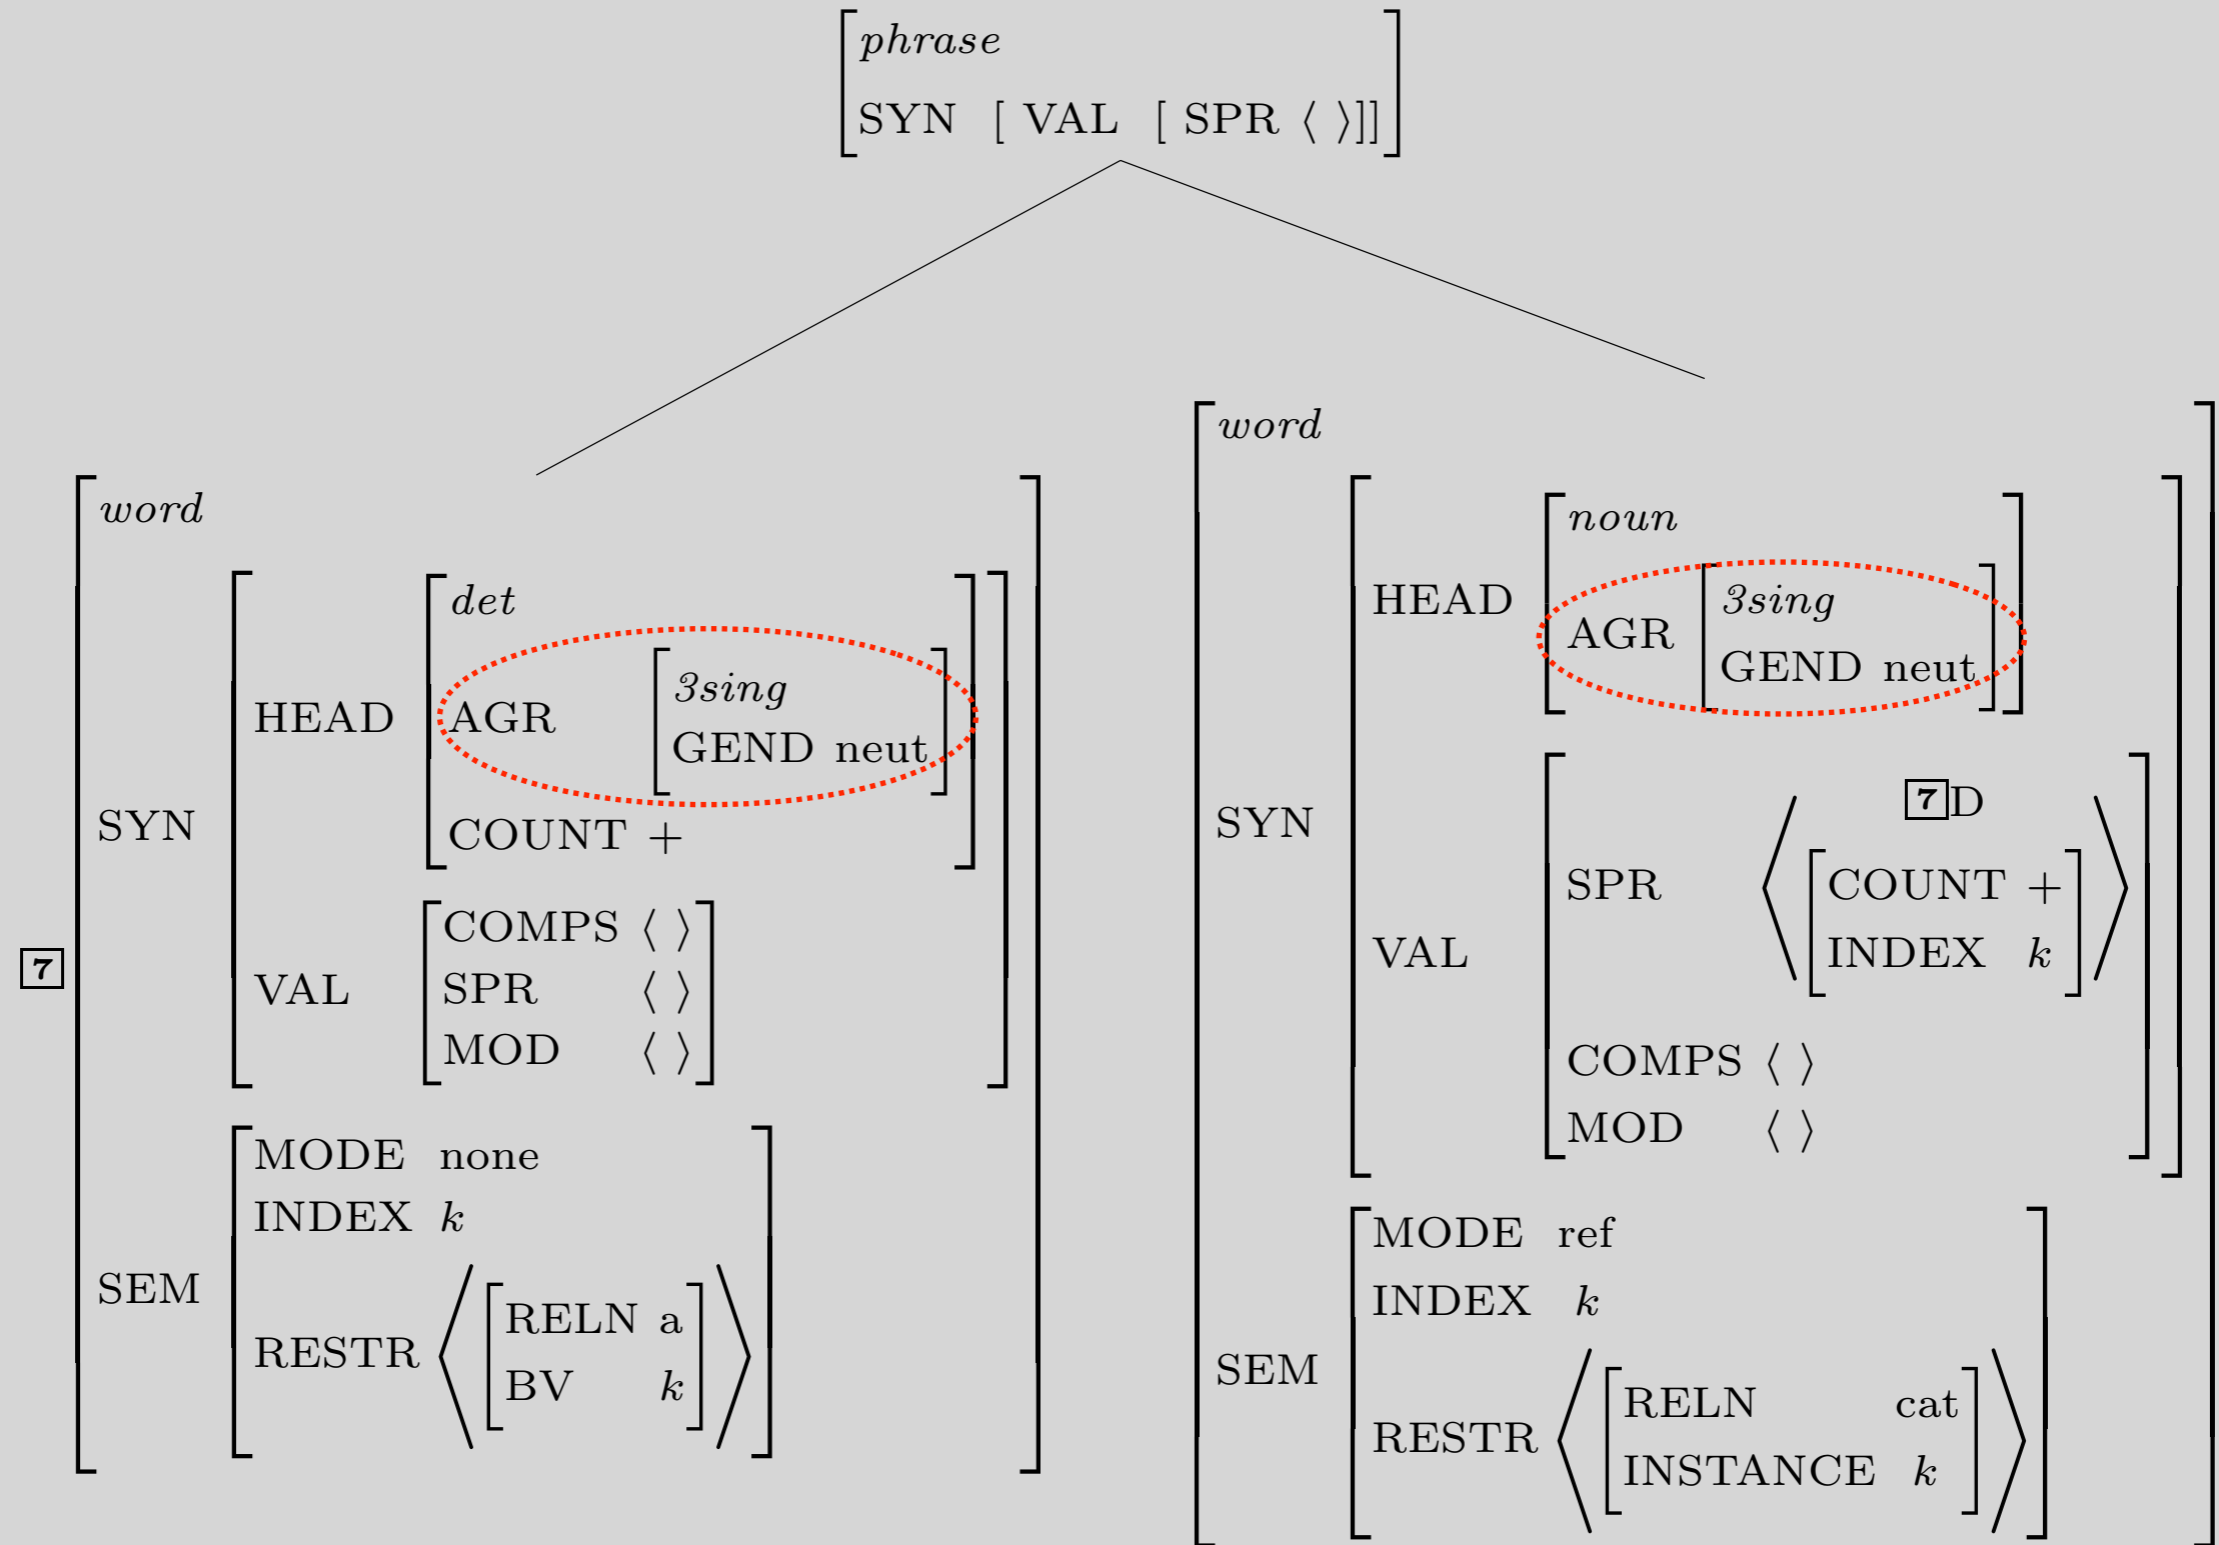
$\begin{bmatrix} phrase \\ \text{SYN} \ [\text{VAL} \ [\text{SPR} \ \langle\ \rangle]] \end{bmatrix}$

$\boxed{7}\begin{bmatrix} word \\ \text{SYN} \begin{bmatrix} \text{HEAD} \begin{bmatrix} det \\ \text{AGR} \begin{bmatrix} 3sing \\ \text{GEND neut} \end{bmatrix} \\ \text{COUNT} + \end{bmatrix} \\ \text{VAL} \begin{bmatrix} \text{COMPS} \ \langle\ \rangle \\ \text{SPR} \ \langle\ \rangle \\ \text{MOD} \ \langle\ \rangle \end{bmatrix} \end{bmatrix} \\ \text{SEM} \begin{bmatrix} \text{MODE none} \\ \text{INDEX} \ k \\ \text{RESTR} \left\langle \begin{bmatrix} \text{RELN a} \\ \text{BV} \ k \end{bmatrix} \right\rangle \end{bmatrix} \end{bmatrix}$

$\begin{bmatrix} word \\ \text{SYN} \begin{bmatrix} \text{HEAD} \begin{bmatrix} noun \\ \text{AGR} \begin{bmatrix} 3sing \\ \text{GEND neut} \end{bmatrix} \end{bmatrix} \\ \text{VAL} \begin{bmatrix} \text{SPR} \left\langle \boxed{7}\text{D} \begin{bmatrix} \text{COUNT} + \\ \text{INDEX} \ k \end{bmatrix} \right\rangle \\ \text{COMPS} \ \langle\ \rangle \\ \text{MOD} \ \langle\ \rangle \end{bmatrix} \end{bmatrix} \\ \text{SEM} \begin{bmatrix} \text{MODE ref} \\ \text{INDEX} \ k \\ \text{RESTR} \left\langle \begin{bmatrix} \text{RELN cat} \\ \text{INSTANCE} \ k \end{bmatrix} \right\rangle \end{bmatrix} \end{bmatrix}$